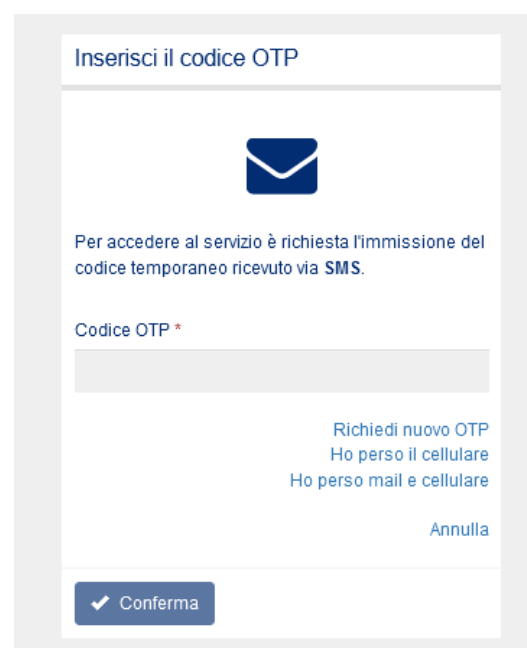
Inserisci il codice OTP

Per accedere al servizio è richiesta l'immissione del codice temporaneo ricevuto via SMS.

Codice OTP *

Richiedi nuovo OTP
Ho perso il cellulare
Ho perso mail e cellulare

Annulla

Conferma